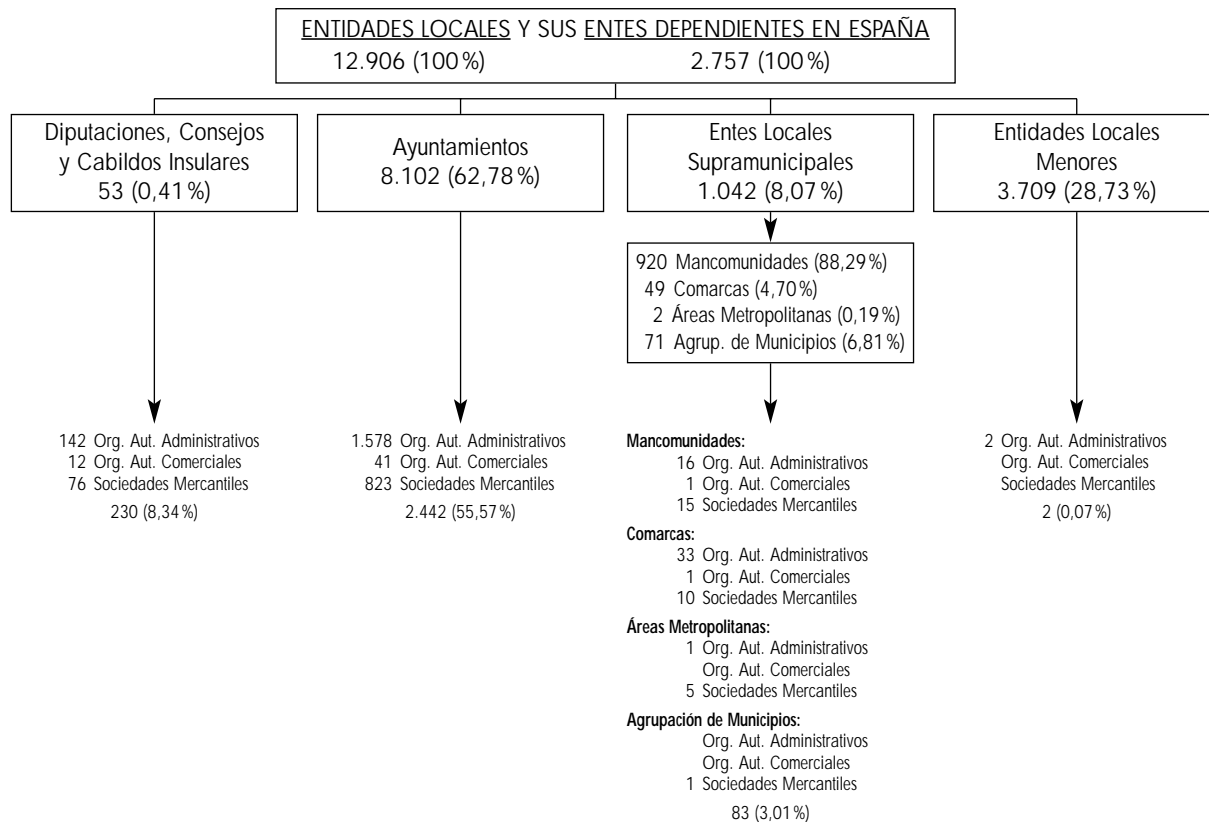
ENTIDADES LOCALES Y SUS ENTES DEPENDIENTES EN ESPAÑA
12.906 (100 %) 2.757 (100 %)

Diputaciones, Consejos y Cabildos Insulares
53 (0,41 %)

Ayuntamientos
8.102 (62,78 %)

Entes Locales Supramunicipales
1.042 (8,07 %)

Entidades Locales Menores
3.709 (28,73 %)

920 Mancomunidades (88,29 %)
49 Comarcas (4,70 %)
2 Áreas Metropolitanas (0,19 %)
71 Agrup. de Municipios (6,81 %)

142 Org. Aut. Administrativos
12 Org. Aut. Comerciales
76 Sociedades Mercantiles
230 (8,34 %)

1.578 Org. Aut. Administrativos
41 Org. Aut. Comerciales
823 Sociedades Mercantiles
2.442 (55,57 %)

Mancomunidades:
16 Org. Aut. Administrativos
1 Org. Aut. Comerciales
15 Sociedades Mercantiles

Comarcas:
33 Org. Aut. Administrativos
1 Org. Aut. Comerciales
10 Sociedades Mercantiles

Áreas Metropolitanas:
1 Org. Aut. Administrativos
Org. Aut. Comerciales
5 Sociedades Mercantiles

Agrupación de Municipios:
Org. Aut. Administrativos
Org. Aut. Comerciales
1 Sociedades Mercantiles

83 (3,01 %)

2 Org. Aut. Administrativos
Org. Aut. Comerciales
Sociedades Mercantiles
2 (0,07 %)